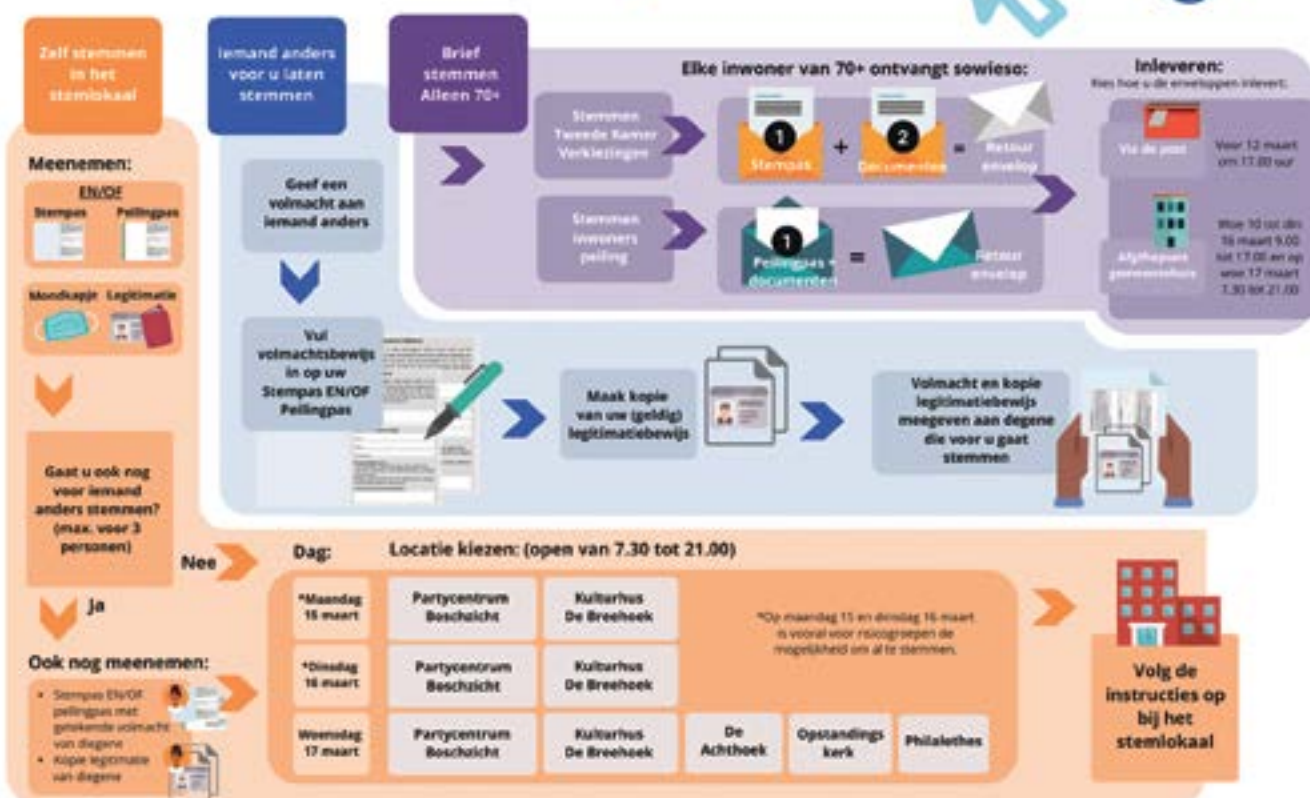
Zelf stemmen in het stemlokaal

Iemand anders voor u laten stemmen

Brief stemmen Alleen 70+

Elke inwoner van 70+ ontvangt sowieso:

Stemmen Tweede Kamer Verkiezingen

1 Stempas + 2 Documenten = Retour envelop

Stemmen inwoners peiling

1 Peilingpas + documenten = Retour envelop

Inleveren:
Kies hoe u de enveloppen inlevert:

Via de post — Voor 12 maart om 17.00 uur

Afgiftepunt gemeentehuis — Woe 10 tot din 16 maart 9.00 tot 17.00 en op woe 17 maart 7.30 tot 21.00

Meenemen:
EN/OF
Stempas Peilingpas

Mondkapje Legitimatie

Gaat u ook nog voor iemand anders stemmen? (max. voor 3 personen)

Ja

Ook nog meenemen:
• Stempas EN/OF peilingpas met getekende volmacht van diegene
• Kopie legitimatie van diegene

Geef een volmacht aan iemand anders

Vul volmachtsbewijs in op uw Stempas EN/OF Peilingpas

Maak kopie van uw (geldig) legitimatiebewijs

Volmacht en kopie legitimatiebewijs meegeven aan degene die voor u gaat stemmen

Nee

Dag:

Locatie kiezen: (open van 7.30 tot 21.00)

| *Maandag 15 maart | Partycentrum Boschzicht | Kulturhus De Breehoek |
|---|---|---|
| *Dinsdag 16 maart | Partycentrum Boschzicht | Kulturhus De Breehoek |
| Woensdag 17 maart | Partycentrum Boschzicht | Kulturhus De Breehoek | De Achthoek | Opstandings kerk | Philalethes |

*Op maandag 15 en dinsdag 16 maart is vooral voor risicogroepen de mogelijkheid om af te stemmen.

Volg de instructies op bij het stemlokaal